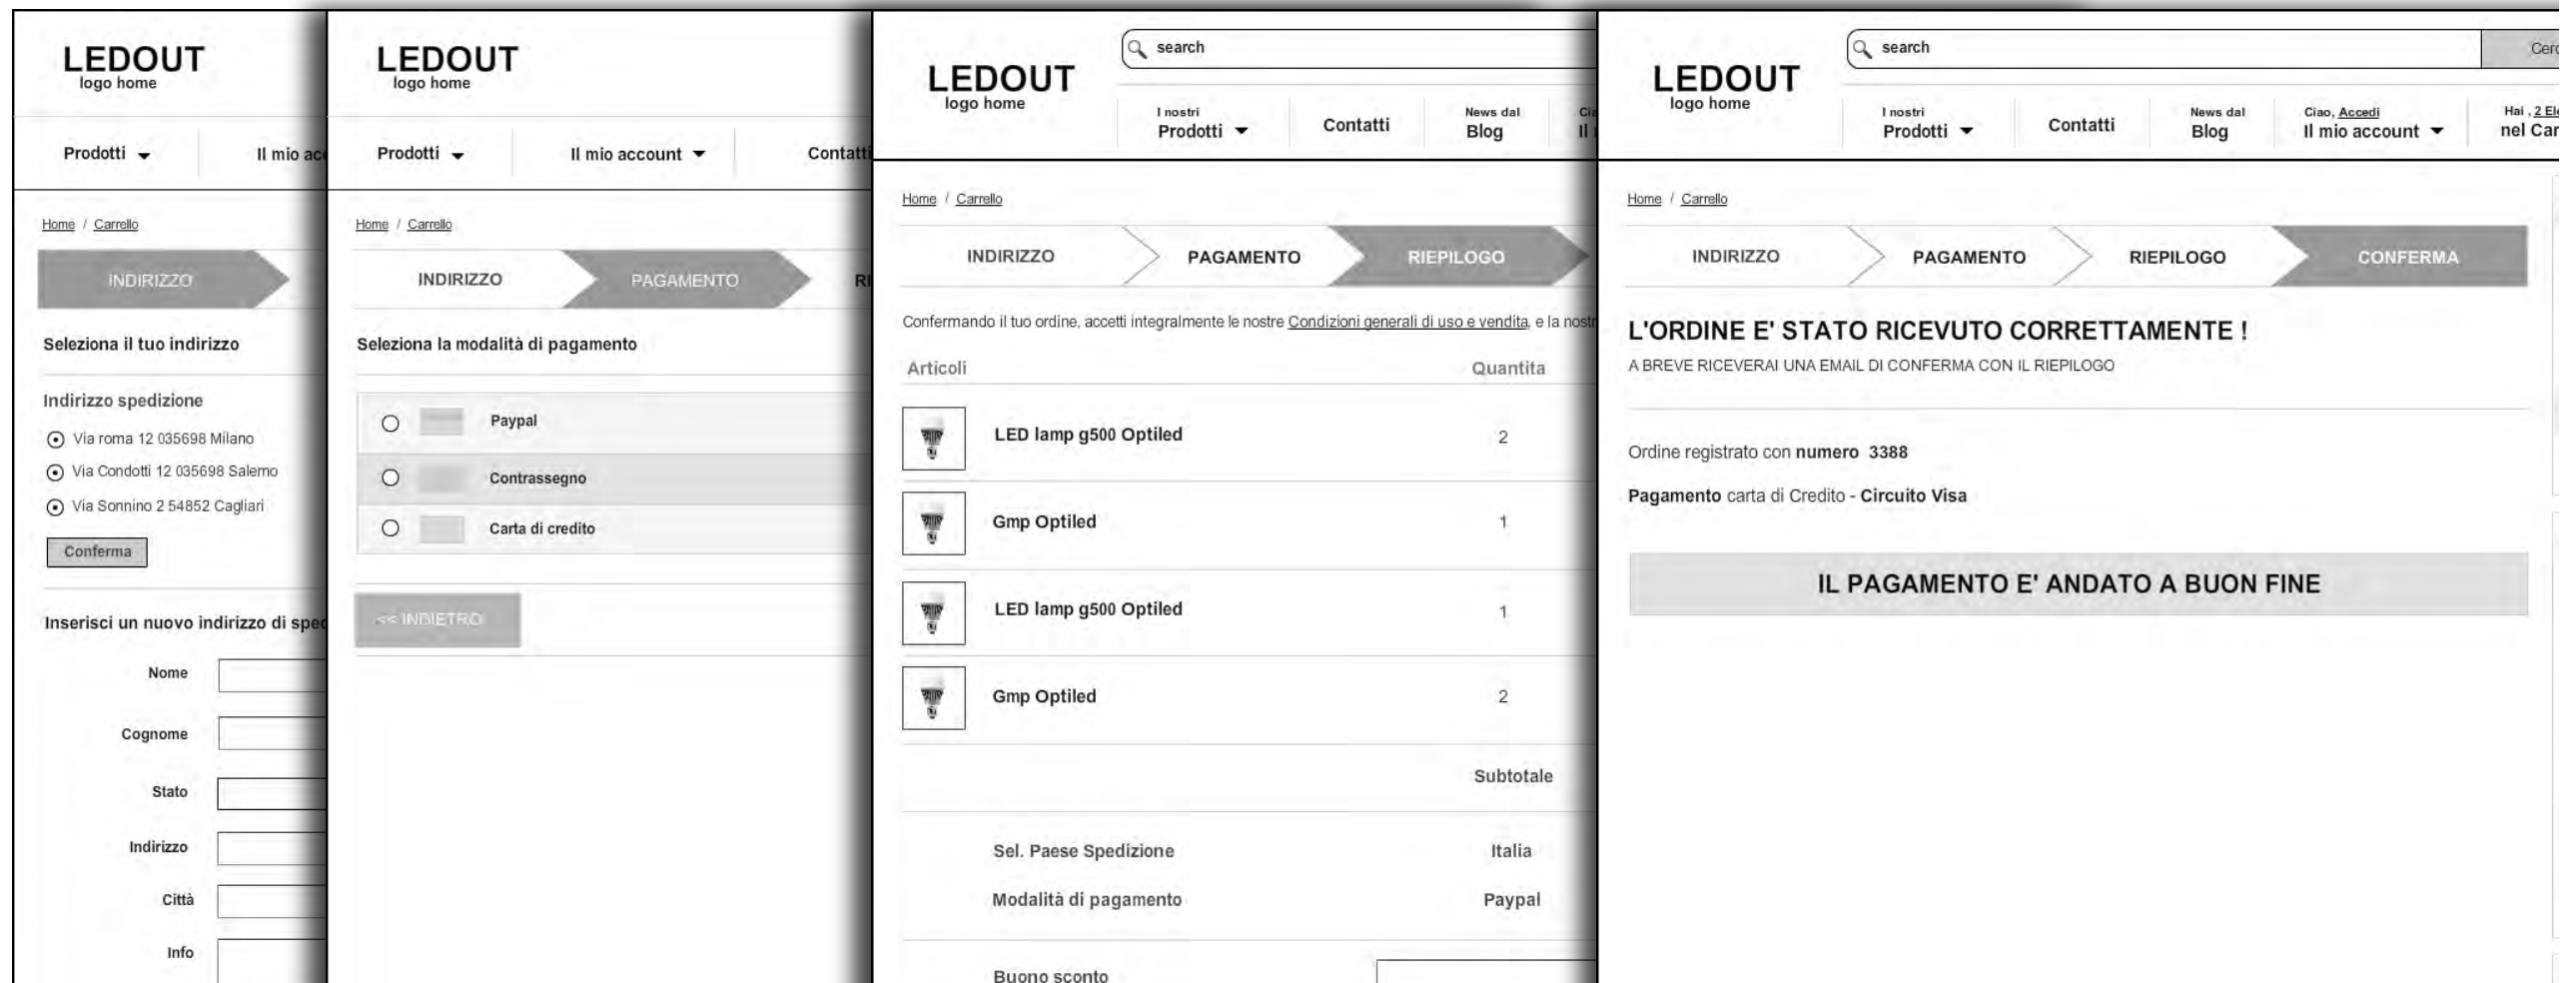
LEDOUT
logo home

Prodotti

Il mio ac

Home / Carrello

INDIRIZZO

Seleziona il tuo indirizzo

Indirizzo spedizione

Via roma 12 035698 Milano

Via Condotti 12 035698 Salerno

Via Sonnino 2 54852 Cagliari

Conferma

Inserisci un nuovo indirizzo di spe

Nome

Cognome

Stato

Indirizzo

Città

Info

LEDOUT
logo home

Prodotti

Il mio account

Contatti

Home / Carrello

INDIRIZZO

PAGAMENTO

RI

Seleziona la modalità di pagamento

Paypal

Contrassegno

Carta di credito

<< INDIETRO

search

LEDOUT
logo home

I nostri
Prodotti

Contatti

News dal
Blog

Ci
Il

Home / Carrello

INDIRIZZO

PAGAMENTO

RIEPILOGO

Confermando il tuo ordine, accetti integralmente le nostre Condizioni generali di uso e vendita, e la nostr

| Articoli | Quantita |
|---|---|
| LED lamp g500 Optiled | 2 |
| Gmp Optiled | 1 |
| LED lamp g500 Optiled | 1 |
| Gmp Optiled | 2 |

Subtotale

Sel. Paese Spedizione Italia

Modalità di pagamento Paypal

Buono sconto

search

Cer

LEDOUT
logo home

I nostri
Prodotti

Contatti

News dal
Blog

Ciao, Accedi
Il mio account

Hai , 2 El
nel Car

Home / Carrello

INDIRIZZO

PAGAMENTO

RIEPILOGO

CONFERMA

L'ORDINE E' STATO RICEVUTO CORRETTAMENTE !

A BREVE RICEVERAI UNA EMAIL DI CONFERMA CON IL RIEPILOGO

Ordine registrato con numero 3388

Pagamento carta di Credito - Circuito Visa

IL PAGAMENTO E' ANDATO A BUON FINE